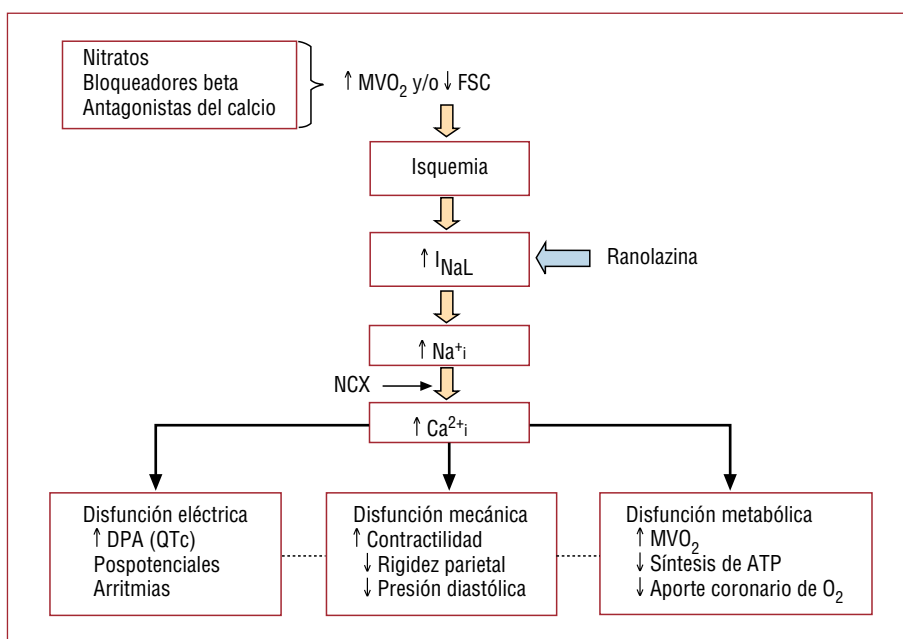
Nitratos
Bloqueadores beta
Antagonistas del calcio

↑ $MVO_2$ y/o ↓ FSC

Isquemia

↑ $I_{NaL}$

Ranolazina

↑ $Na^+_i$

NCX

↑ $Ca^{2+}_i$

Disfunción eléctrica
↑ DPA (QTc)
Pospotenciales
Arritmias

Disfunción mecánica
↑ Contractilidad
↓ Rigidez parietal
↓ Presión diastólica

Disfunción metabólica
↑ $MVO_2$
↓ Síntesis de ATP
↓ Aporte coronario de $O_2$